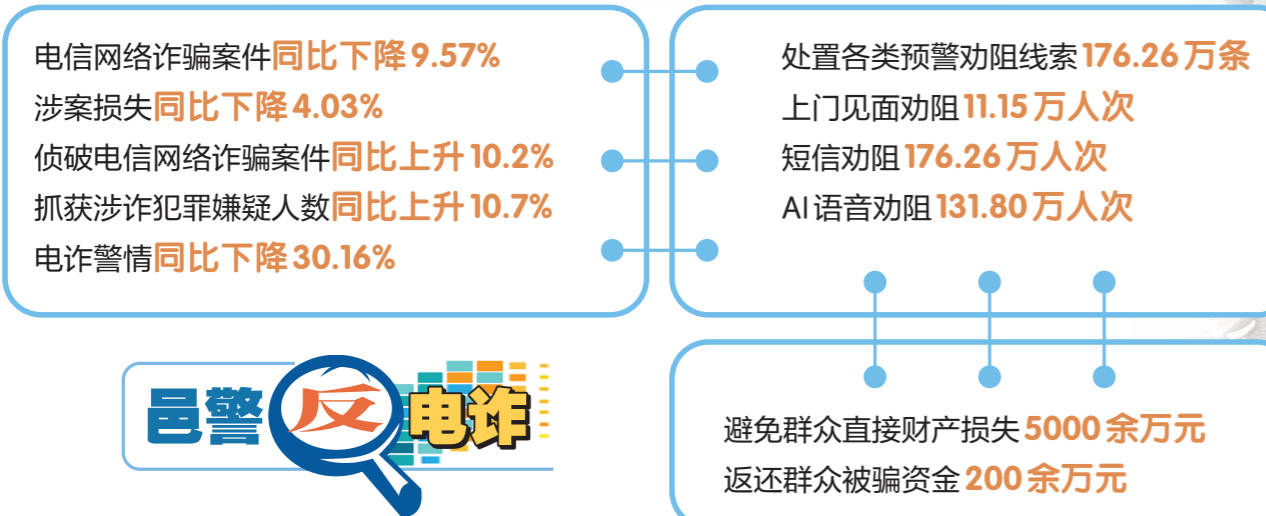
电信网络诈骗案件同比下降 9.57%
涉案损失同比下降 4.03%
侦破电信网络诈骗案件同比上升 10.2%
抓获涉诈犯罪嫌疑人数同比上升 10.7%
电诈警情同比下降 30.16%

处置各类预警劝阻线索 176.26 万条
上门见面劝阻 11.15 万人次
短信劝阻 176.26 万人次
AI 语音劝阻 131.80 万人次

邑警反电诈

避免群众直接财产损失 5000 余万元
返还群众被骗资金 200 余万元